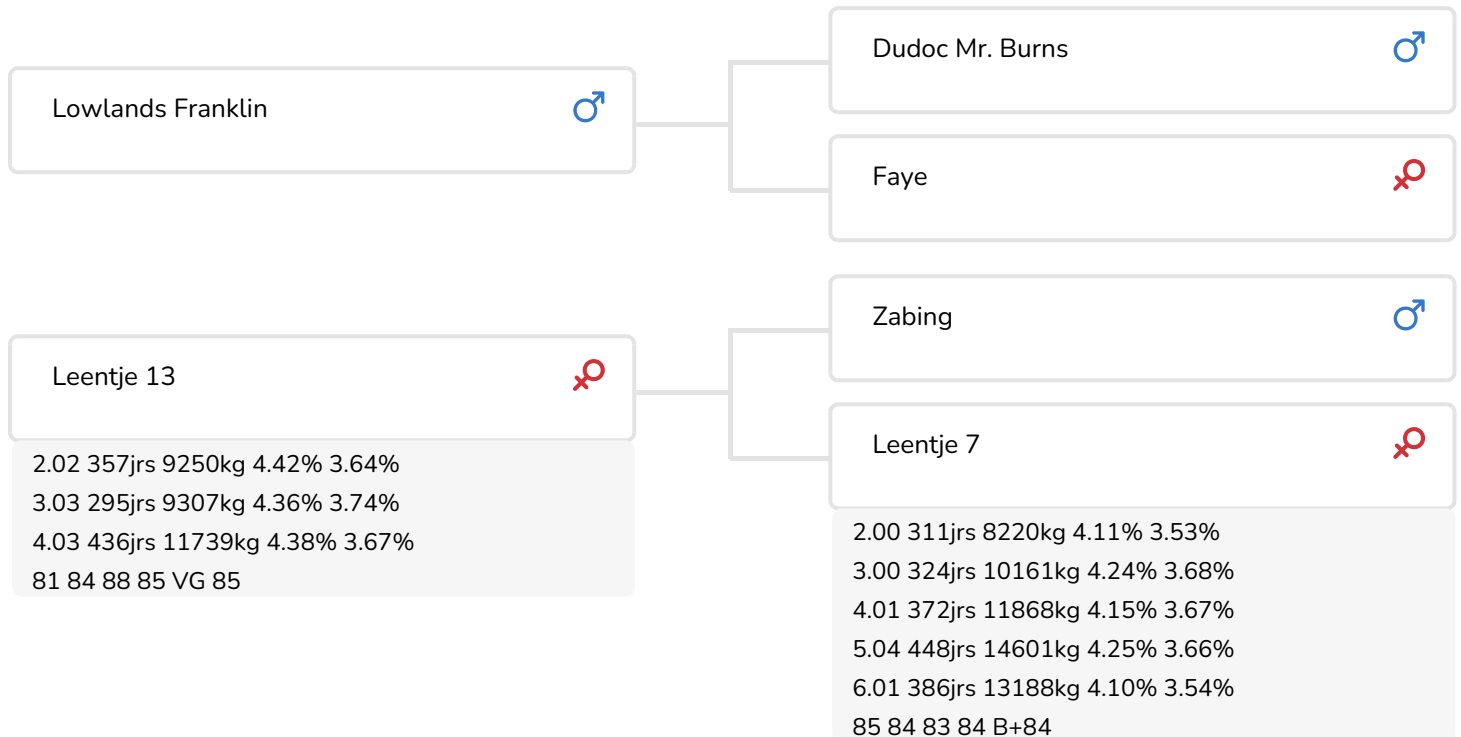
Lowlands Franklin ♂

Dudoc Mr. Burns ♂

Faye ♀

Leentje 13 ♀

2.02 357jrs 9250kg 4.42% 3.64%
3.03 295jrs 9307kg 4.36% 3.74%
4.03 436jrs 11739kg 4.38% 3.67%
81 84 88 85 VG 85

Zabing ♂

Leentje 7 ♀

2.00 311jrs 8220kg 4.11% 3.53%
3.00 324jrs 10161kg 4.24% 3.68%
4.01 372jrs 11868kg 4.15% 3.67%
5.04 448jrs 14601kg 4.25% 3.66%
6.01 386jrs 13188kg 4.10% 3.54%
85 84 83 84 B+84